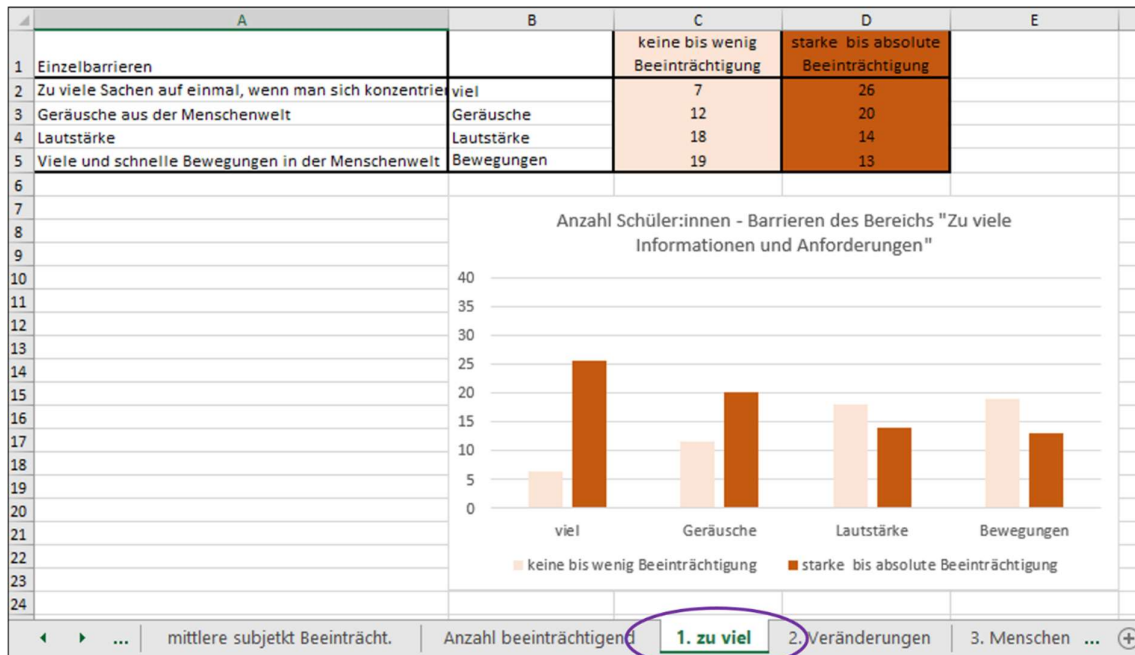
| | A | B | C | D | E |
|---|---|---|---|---|---|
| 1 | Einzelbarrieren | | keine bis wenig Beeinträchtigung | starke bis absolute Beeinträchtigung | |
| 2 | Zu viele Sachen auf einmal, wenn man sich konzentrier | viel | 7 | 26 | |
| 3 | Geräusche aus der Menschenwelt | Geräusche | 12 | 20 | |
| 4 | Lautstärke | Lautstärke | 18 | 14 | |
| 5 | Viele und schnelle Bewegungen in der Menschenwelt | Bewegungen | 19 | 13 | |
| 6 | | | | | |
| 7 | | | | | |
| 8 | | | | | |
| 9 | | | | | |
| 10 | | | | | |
| 11 | | | | | |
| 12 | | | | | |
| 13 | | | | | |
| 14 | | | | | |
| 15 | | | | | |
| 16 | | | | | |
| 17 | | | | | |
| 18 | | | | | |
| 19 | | | | | |
| 20 | | | | | |
| 21 | | | | | |
| 22 | | | | | |
| 23 | | | | | |
| 24 | | | | | |

Anzahl Schüler:innen - Barrieren des Bereichs "Zu viele Informationen und Anforderungen"

40
35
30
25
20
15
10
5
0

viel
Geräusche
Lautstärke
Bewegungen

keine bis wenig Beeinträchtigung
starke bis absolute Beeinträchtigung

... mittlere subjetkt Beeinträcht. | Anzahl beeinträchtigend | 1. zu viel | 2. Veränderungen | 3. Menschen ...